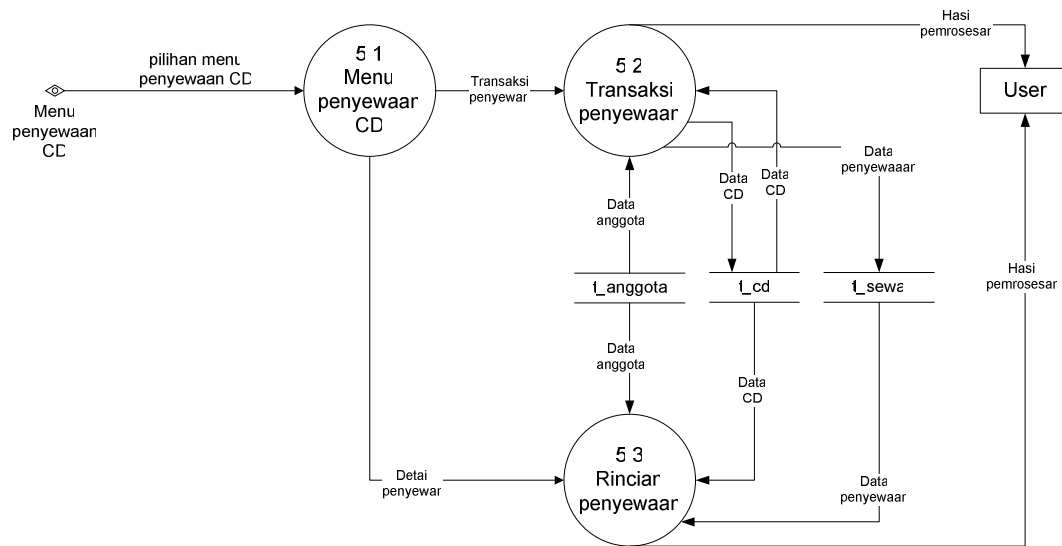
Hasi pemrosesar

User

pilihan menu penyewaan CD

Menu penyewaan CD

5 1 Menu penyewaar CD

Transaksi penyewar

5 2 Transaksi penyewaar

Data CD

Data CD

Data penyewaaar

Data anggota

t_anggota

t_cd

t_sewa

Hasi pemrosesar

Data anggota

Data CD

Detai penyewar

5 3 Rinciar penyewaar

Data penyewaar